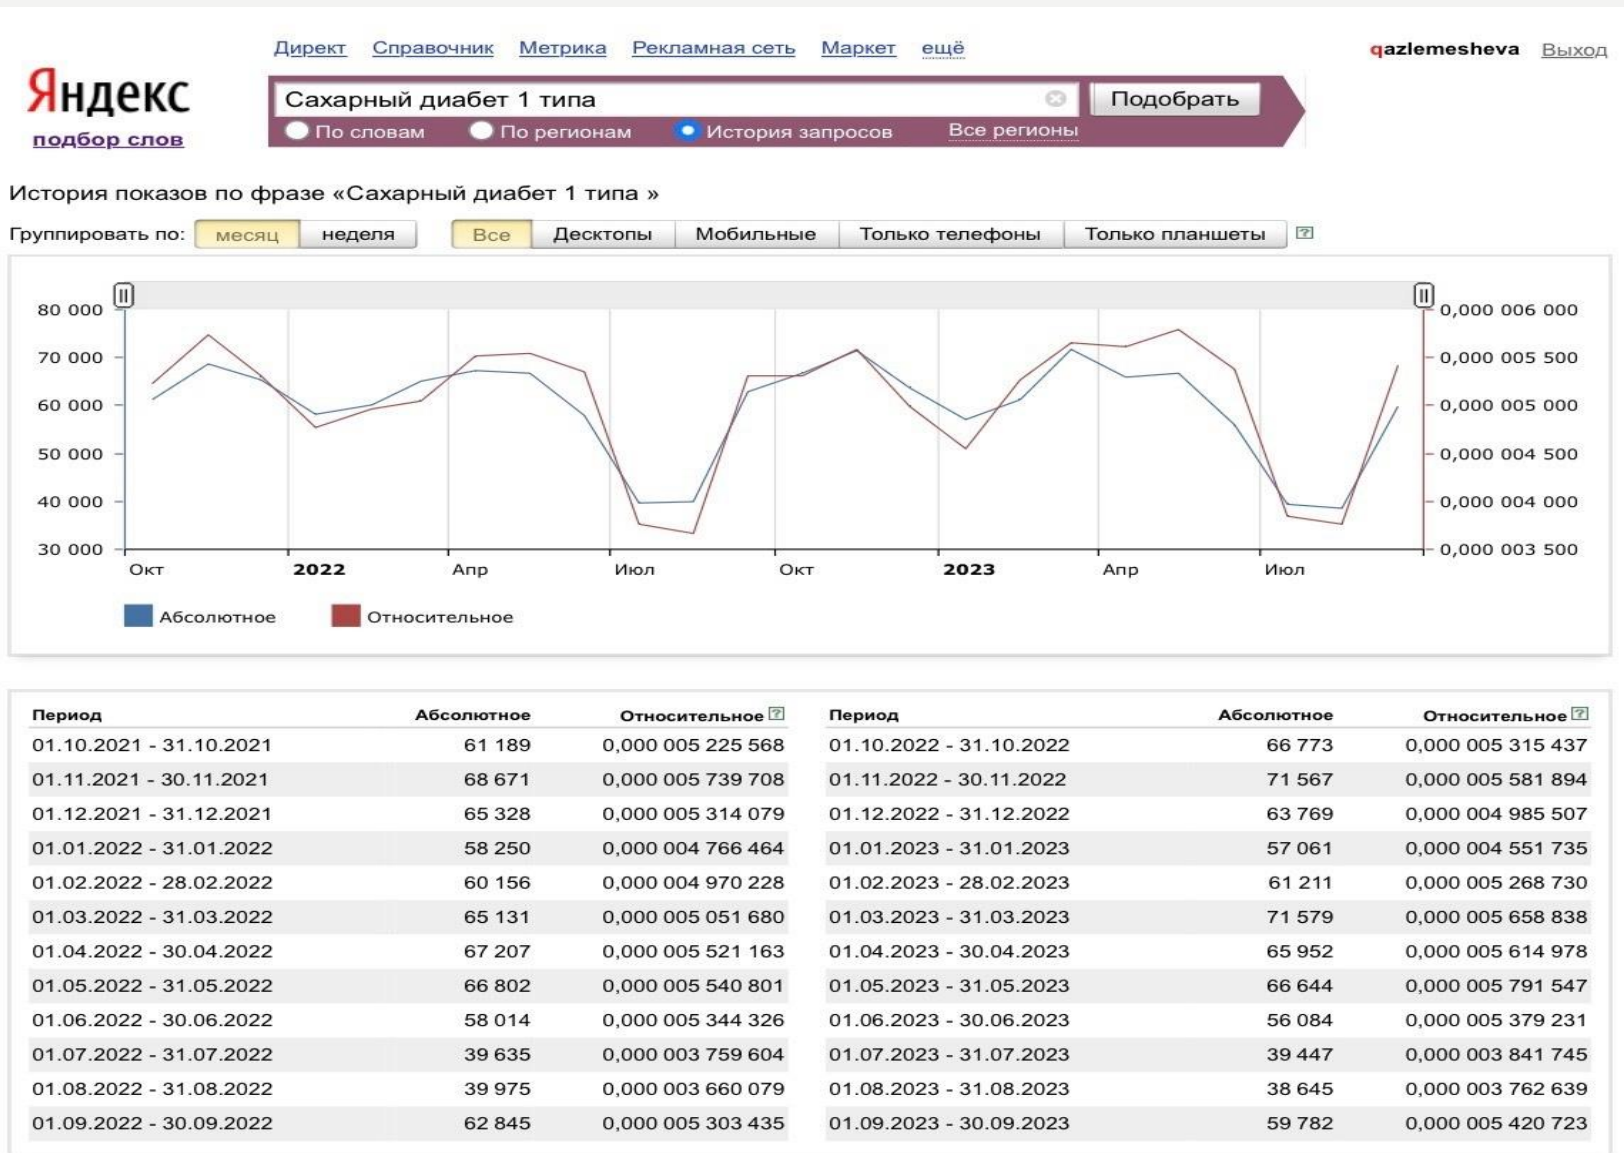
Директ Справочник Метрика Рекламная сеть Маркет ещё

qazlemesheva Выход

Яндекс
подбор слов

Сахарный диабет 1 типа

Подобрать

По словам По регионам История запросов Все регионы

История показов по фразе «Сахарный диабет 1 типа »

Группировать по: месяц неделя Все Десктопы Мобильные Только телефоны Только планшеты

80 000
70 000
60 000
50 000
40 000
30 000

0,000 006 000
0,000 005 500
0,000 005 000
0,000 004 500
0,000 004 000
0,000 003 500

Окт 2022 Апр Июл Окт 2023 Апр Июл

Абсолютное Относительное

| Период | Абсолютное | Относительное |
|---|---|---|
| 01.10.2021 - 31.10.2021 | 61 189 | 0,000 005 225 568 |
| 01.11.2021 - 30.11.2021 | 68 671 | 0,000 005 739 708 |
| 01.12.2021 - 31.12.2021 | 65 328 | 0,000 005 314 079 |
| 01.01.2022 - 31.01.2022 | 58 250 | 0,000 004 766 464 |
| 01.02.2022 - 28.02.2022 | 60 156 | 0,000 004 970 228 |
| 01.03.2022 - 31.03.2022 | 65 131 | 0,000 005 051 680 |
| 01.04.2022 - 30.04.2022 | 67 207 | 0,000 005 521 163 |
| 01.05.2022 - 31.05.2022 | 66 802 | 0,000 005 540 801 |
| 01.06.2022 - 30.06.2022 | 58 014 | 0,000 005 344 326 |
| 01.07.2022 - 31.07.2022 | 39 635 | 0,000 003 759 604 |
| 01.08.2022 - 31.08.2022 | 39 975 | 0,000 003 660 079 |
| 01.09.2022 - 30.09.2022 | 62 845 | 0,000 005 303 435 |

| Период | Абсолютное | Относительное |
|---|---|---|
| 01.10.2022 - 31.10.2022 | 66 773 | 0,000 005 315 437 |
| 01.11.2022 - 30.11.2022 | 71 567 | 0,000 005 581 894 |
| 01.12.2022 - 31.12.2022 | 63 769 | 0,000 004 985 507 |
| 01.01.2023 - 31.01.2023 | 57 061 | 0,000 004 551 735 |
| 01.02.2023 - 28.02.2023 | 61 211 | 0,000 005 268 730 |
| 01.03.2023 - 31.03.2023 | 71 579 | 0,000 005 658 838 |
| 01.04.2023 - 30.04.2023 | 65 952 | 0,000 005 614 978 |
| 01.05.2023 - 31.05.2023 | 66 644 | 0,000 005 791 547 |
| 01.06.2023 - 30.06.2023 | 56 084 | 0,000 005 379 231 |
| 01.07.2023 - 31.07.2023 | 39 447 | 0,000 003 841 745 |
| 01.08.2023 - 31.08.2023 | 38 645 | 0,000 003 762 639 |
| 01.09.2023 - 30.09.2023 | 59 782 | 0,000 005 420 723 |